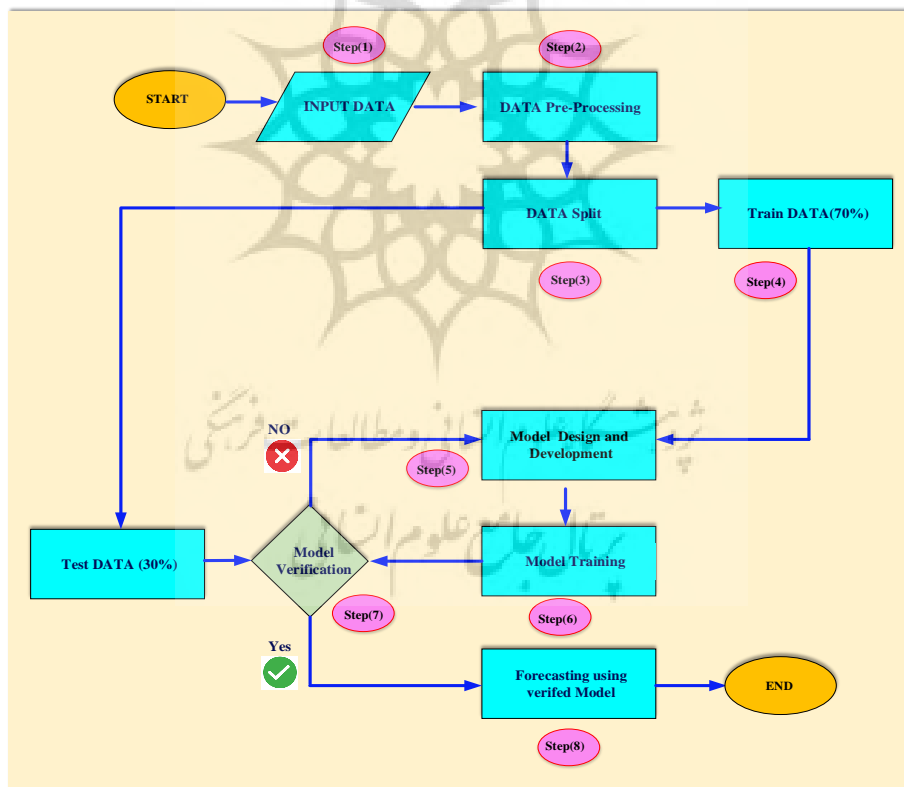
Step(1)

Step(2)

START

INPUT DATA

DATA Pre-Processing

DATA Split

Train DATA(70%)

Step(3)

Step(4)

پژوهشگاه علوم انسانی و مطالعات فرهنگی

پرتال جامع علوم انسانی

NO

Model Design and Development

Step(5)

Test DATA (30%)

Model Verification

Model Training

Step(7)

Step(6)

Yes

Forecasting using verifed Model

END

Step(8)